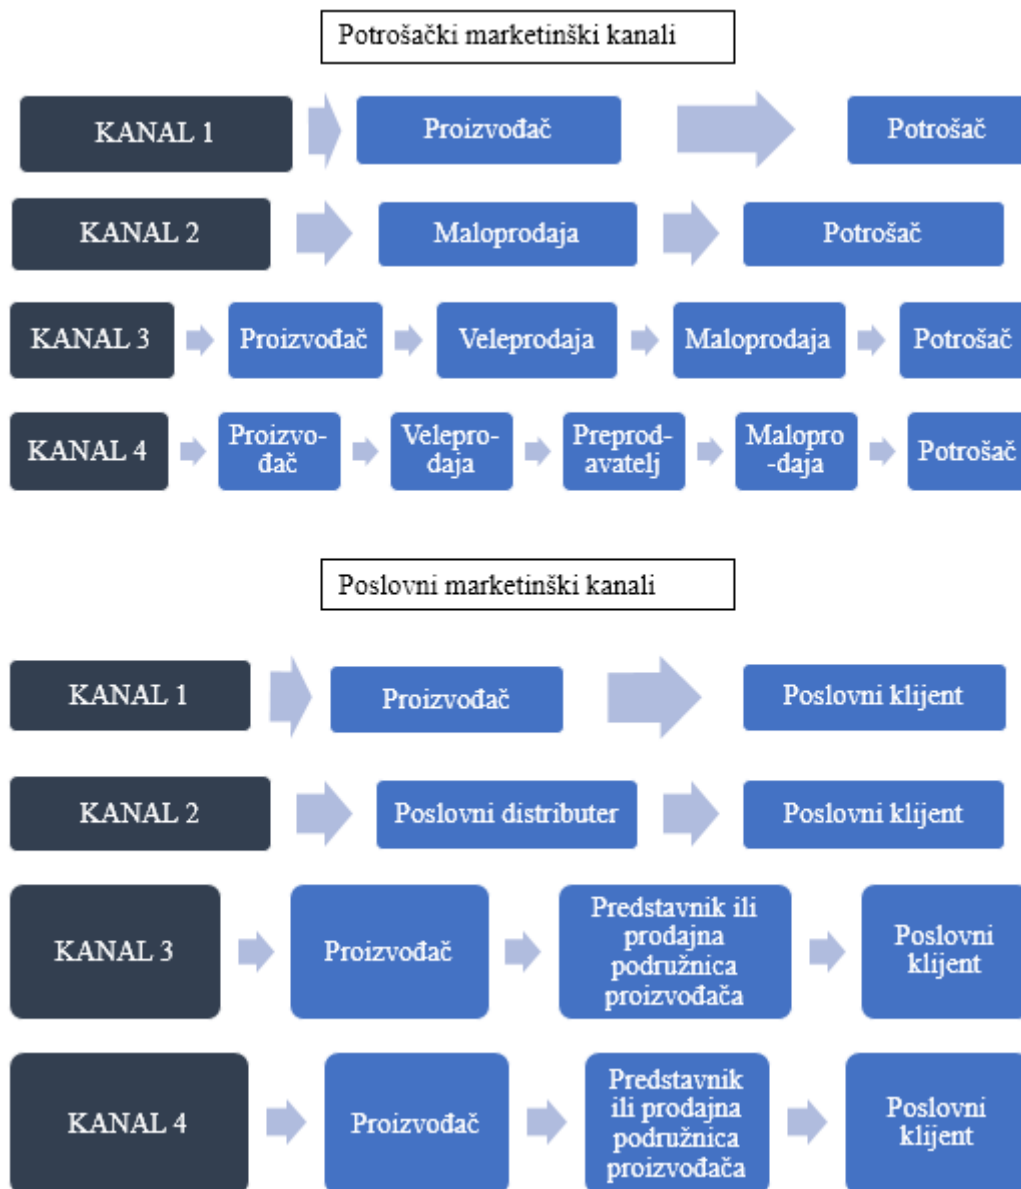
Potrošački marketinški kanali

KANAL 1
Proizvođač
Potrošač

KANAL 2
Maloprodaja
Potrošač

KANAL 3
Proizvođač
Veleprodaja
Maloprodaja
Potrošač

KANAL 4
Proizvođač
Veleprodaja
Preprodavatelj
Malopro-daja
Potrošač

Poslovni marketinški kanali

KANAL 1
Proizvođač
Poslovni klijent

KANAL 2
Poslovni distributer
Poslovni klijent

KANAL 3
Proizvođač
Predstavnik ili prodajna podružnica proizvođača
Poslovni klijent

KANAL 4
Proizvođač
Predstavnik ili prodajna podružnica proizvođača
Poslovni klijent